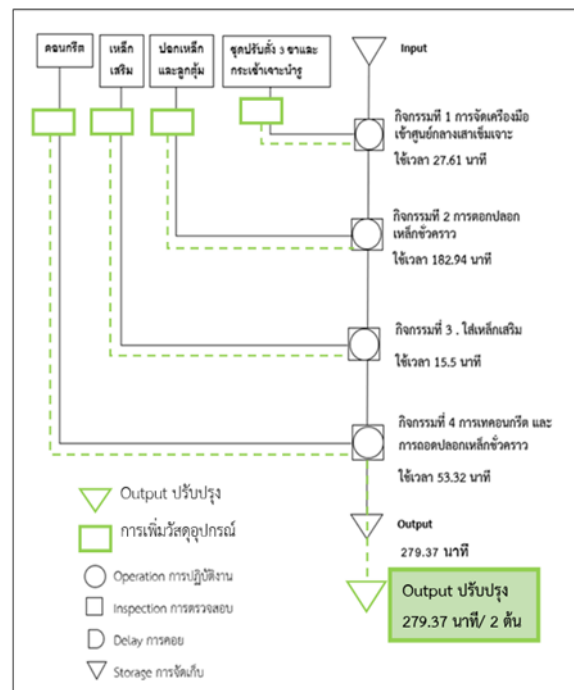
คอนกรีต

เหล็กเสริม

ปอกเหล็กและลูกตุ้ม

ชุดปรับตั้ง 3 ขาและกระเช้าเจาะบ่อ

Input

กิจกรรมที่ 1 การจัดเครื่องมือเข้าศูนย์กลางเสาเข็มเจาะ
ใช้เวลา 27.61 นาที

กิจกรรมที่ 2 การตอกปลอกเหล็กชั่วคราว
ใช้เวลา 182.94 นาที

กิจกรรมที่ 3 . ใส่เหล็กเสริม
ใช้เวลา 15.5 นาที

กิจกรรมที่ 4 การเทคอนกรีต และการถอดปลอกเหล็กชั่วคราว
ใช้เวลา 53.32 นาที

Output ปรับปรุง

การเพิ่มวัสดุอุปกรณ์

Output
279.37 นาที

Operation การปฏิบัติงาน

Inspection การตรวจสอบ

Delay การคอย

Storage การจัดเก็บ

Output ปรับปรุง
279.37 นาที/ 2 ต้น